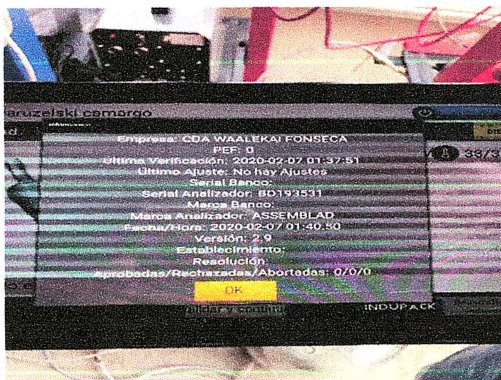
aruzelski.camargo

Empresa: CDA WAALEKAI FONSECA
PEF: 0
Ultima Verificación: 2020-02-07 01:37:51
Ultimo Ajuste: No hay Ajustes
Serial Banco:
Serial Analizador: BD193531
Marca Banco:
Marca Analizador: ASSEMBLAD
Fecha/Hora: 2020-02-07 01:40:50
Versión: 2.9
Establecimiento:
Resolución:
Aprobadas/Rechazadas/Abortadas: 0/0/0
OK

33/3

alidar y continu

INDUPACK